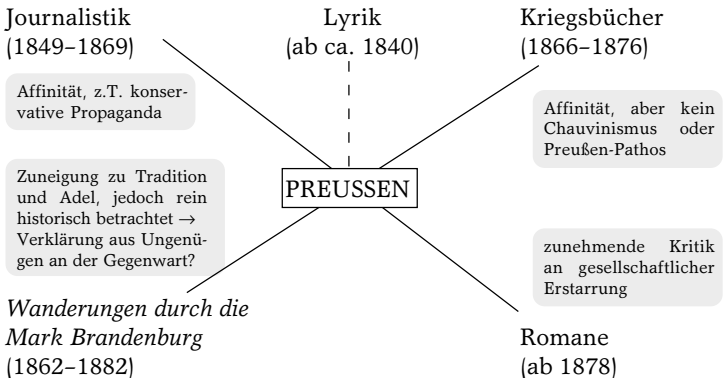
Journalistik
(1849–1869)

Lyrik
(ab ca. 1840)

Kriegsbücher
(1866–1876)

Affinität, z.T. konservative Propaganda

Affinität, aber kein Chauvinismus oder Preußen-Pathos

Zuneigung zu Tradition und Adel, jedoch rein historisch betrachtet → Verklärung aus Ungenügen an der Gegenwart?

PREUSSEN

zunehmende Kritik an gesellschaftlicher Erstarrung

*Wanderungen durch die Mark Brandenburg*
(1862–1882)

Romane
(ab 1878)